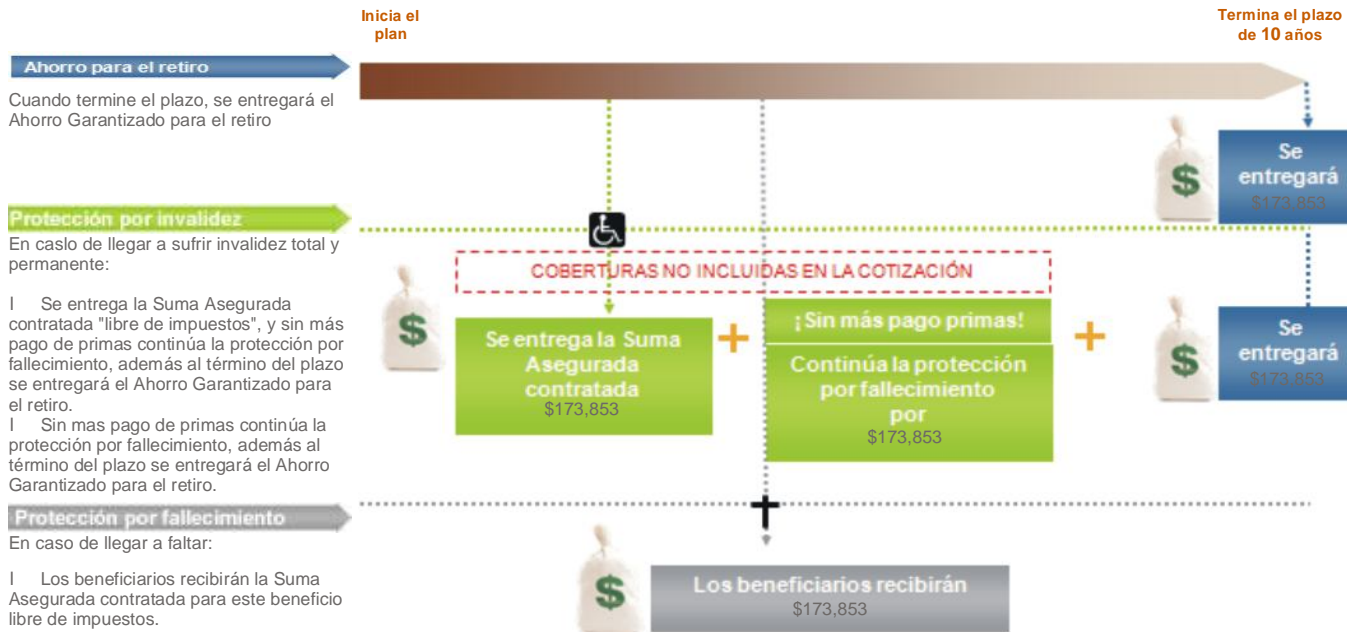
Inicia el plan

Termina el plazo de 10 años

Ahorro para el retiro

Cuando termine el plazo, se entregará el Ahorro Garantizado para el retiro

Se entregará
$173,853

Protección por invalidez

En caslo de llegar a sufrir invalidez total y permanente:

I Se entrega la Suma Asegurada contratada "libre de impuestos", y sin más pago de primas continúa la protección por fallecimiento, además al término del plazo se entregará el Ahorro Garantizado para el retiro.

I Sin mas pago de primas continúa la protección por fallecimiento, además al término del plazo se entregará el Ahorro Garantizado para el retiro.

COBERTURAS NO INCLUIDAS EN LA COTIZACIÓN

$

Se entrega la Suma Asegurada contratada
$173,853

+

¡Sin más pago primas!

Continúa la protección por fallecimiento por
$173,853

+

$

Se entregará
$173,853

Protección por fallecimiento

En caso de llegar a faltar:

I Los beneficiarios recibirán la Suma Asegurada contratada para este beneficio libre de impuestos.

$

Los beneficiarios recibirán
$173,853